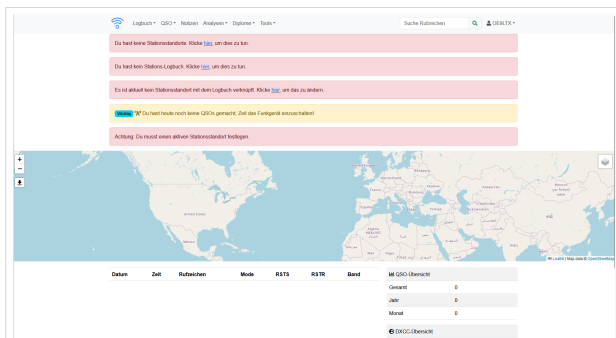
Logbuch ▾ QSO ▾ Notizen Analysen ▾ Diplome ▾ Tools ▾

Suche Rufzeichen

OE8LTX ▾

Du hast keine Stationsstandorte. Klicke hier um dies zu tun.

Du hast kein Stations-Logbuch. Klicke hier um dies zu tun.

Es ist aktuell kein Stationsstandort mit dem Logbuch verknüpft. Klicke hier um das zu ändern.

Wichtig Du hast heute noch keine QSOs gemacht. Zeit das Funkgerät einzuschalten!

Achtung: Du musst einen aktiven Stationsstandort festlegen.

+
−

Leaflet | Map data © OpenStreetMap

| Datum | Zeit | Rufzeichen | Mode | RSTS | RSTR | Band |
|---|---|---|---|---|---|---|

QSO-Übersicht

| Gesamt | 0 |
|---|---|
| Jahr | 0 |
| Monat | 0 |

DXCC-Übersicht